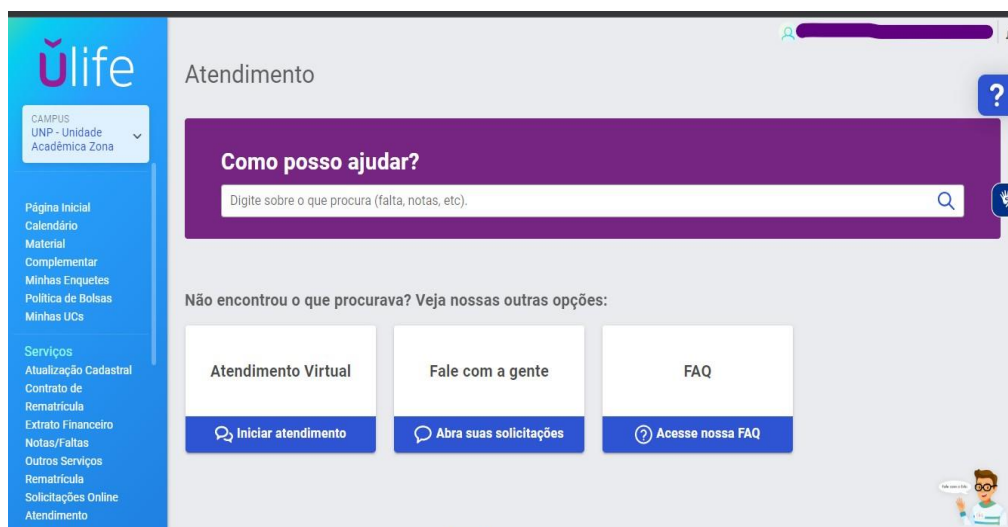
ŭlife

CAMPUS
UNP - Unidade Acadêmica Zona

Página Inicial
Calendário
Material Complementar
Minhas Enquetes
Política de Bolsas
Minhas UCs

Serviços
Atualização Cadastral
Contrato de Rematrícula
Extrato Financeiro
Notas/Faltas
Outros Serviços
Rematrícula
Solicitações Online
Atendimento

Atendimento

?

Como posso ajudar?

Digite sobre o que procura (falta, notas, etc).

Não encontrou o que procurava? Veja nossas outras opções:

Atendimento Virtual
Iniciar atendimento

Fale com a gente
Abra suas solicitações

FAQ
Acesse nossa FAQ

Fale com o Ulife